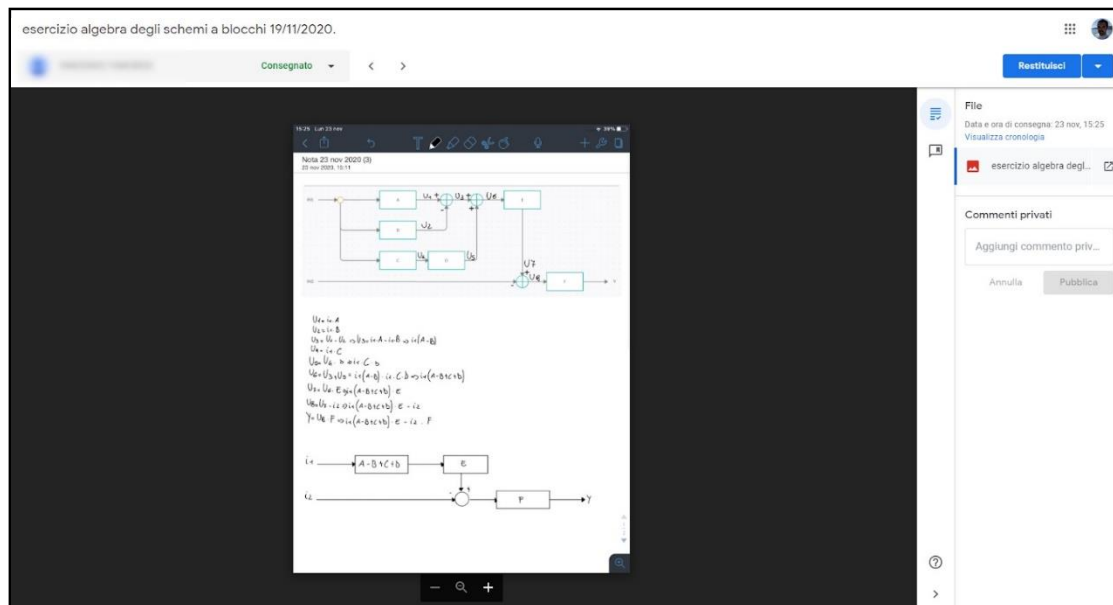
esercizio algebra degli schemi a blocchi 19/11/2020.

Consegnato

Restituisci

File

Data e ora di consegna: 23 nov, 15:25

Visualizza cronologia

esercizio algebra degl...

Commenti privati

Aggiungi commento priv...

Annulla

Pubblica

15:25 Lun 23 nov

Nota 23 nov 2020 (3)

23 nov 2020, 15:11

$U_1$ $U_3$ $U_6$ $U_2$ $U_4$ $U_5$ $U_7$ $U_8$

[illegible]

$i_c$ $A-B+C+D$ $E$

$i_2$ $F$ $Y$